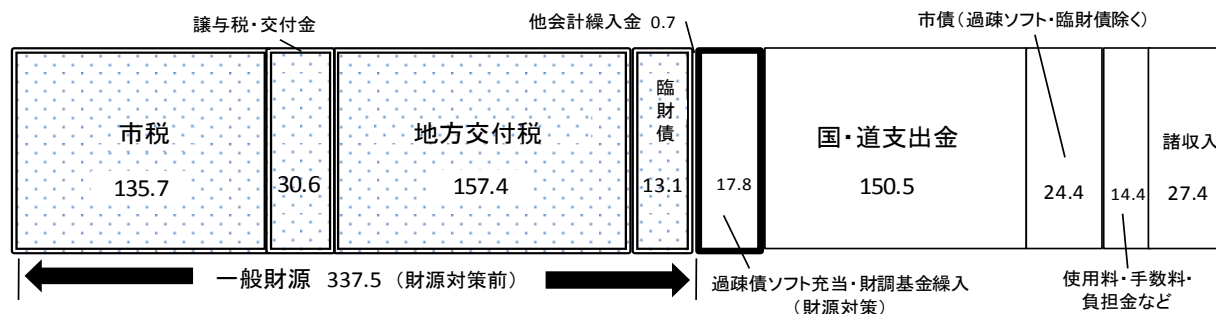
譲与税・交付金

他会計繰入金 0.7

市債（過疎ソフト・臨財債除く）

| 市税 135.7 | 30.6 | 地方交付税 157.4 | 臨財債 13.1 | 17.8 | 国・道支出金 150.5 | 24.4 | 14.4 | 諸収入 27.4 |
|---|---|---|---|---|---|---|---|---|

一般財源 337.5（財源対策前）

過疎債ソフト充当・財調基金繰入（財源対策）

使用料・手数料・負担金など